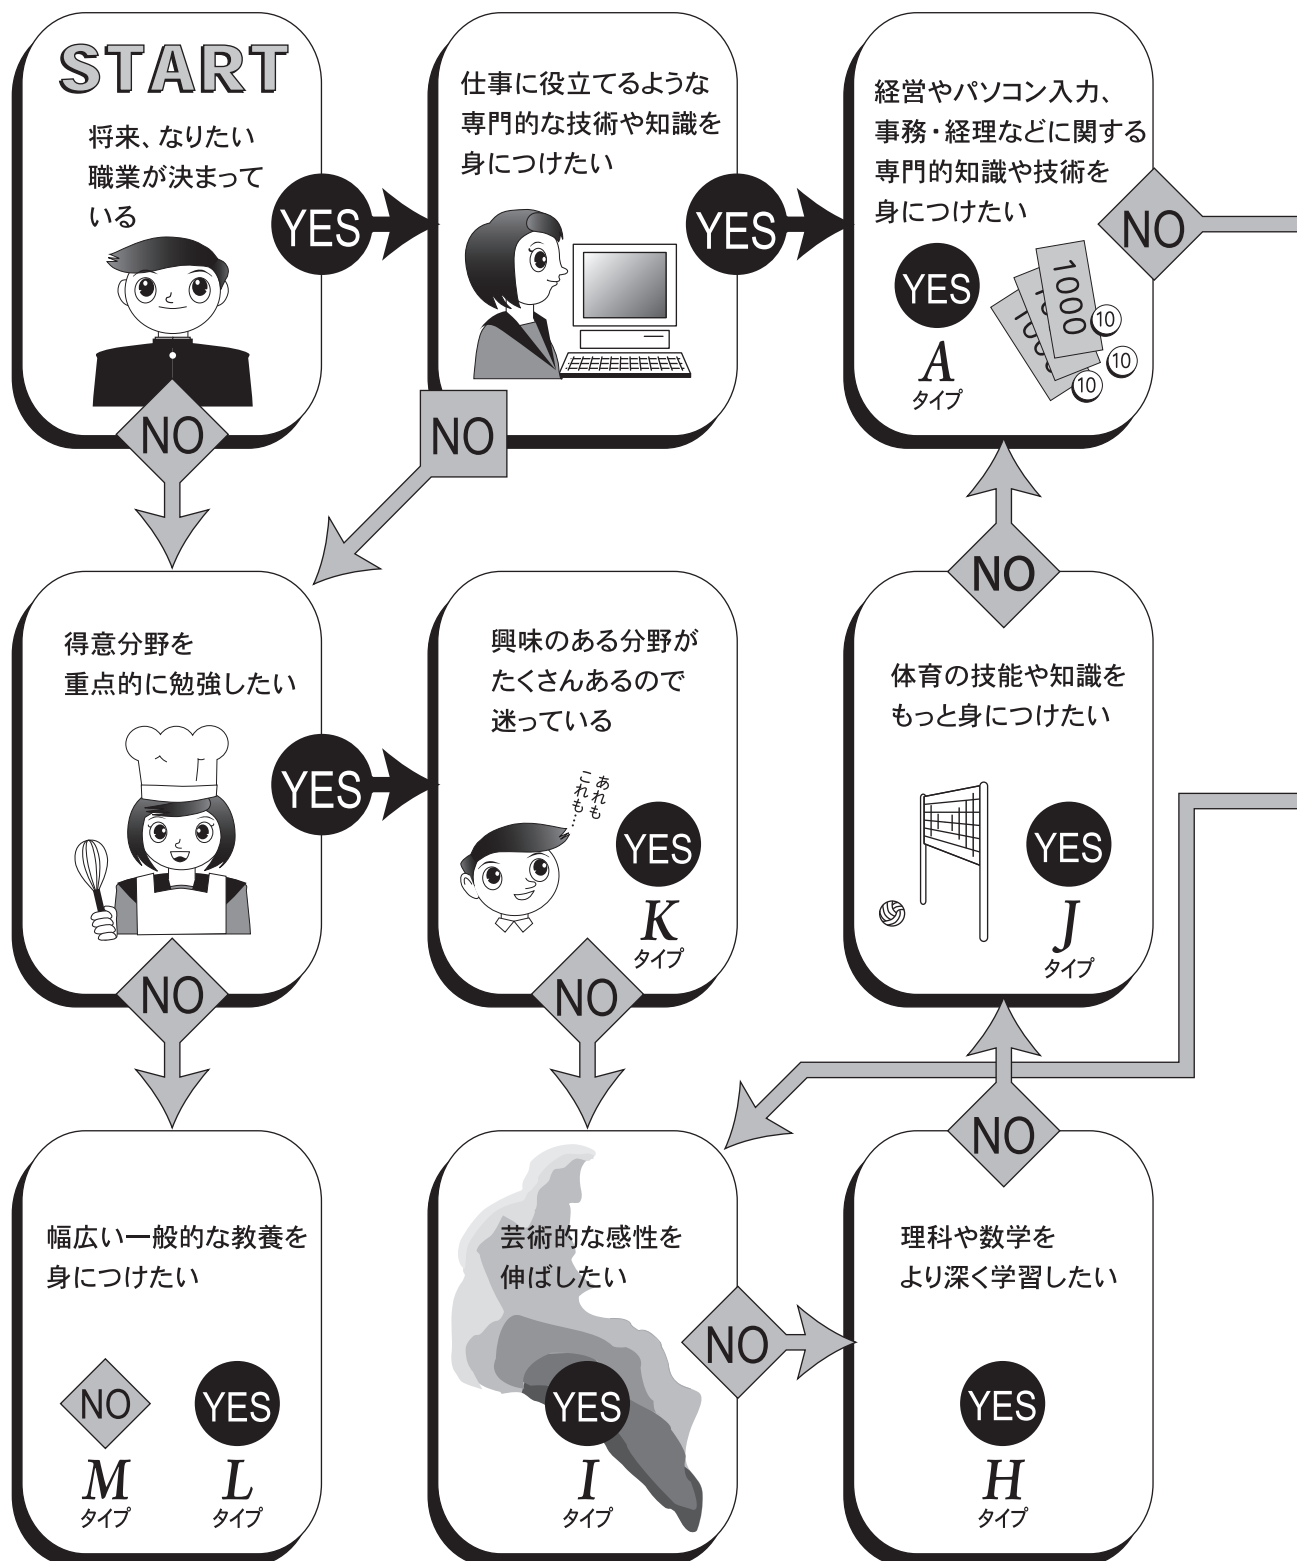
START

将来、なりたい職業が決まっている

YES

仕事に役立てるような専門的な技術や知識を身につけたい

YES

経営やパソコン入力、事務・経理などに関する専門的知識や技術を身につけたい

NO

YES

A
タイプ

1000
1000
1000
10
10
10

NO

NO

得意分野を重点的に勉強したい

YES

興味のある分野がたくさんあるので迷っている

あれもこれも…

YES

K
タイプ

NO

体育の技能や知識をもっと身につけたい

YES

J
タイプ

NO

NO

NO

幅広い一般的な教養を身につけたい

NO

M
タイプ

YES

L
タイプ

芸術的な感性を伸ばしたい

YES

I
タイプ

NO

理科や数学をより深く学習したい

YES

H
タイプ